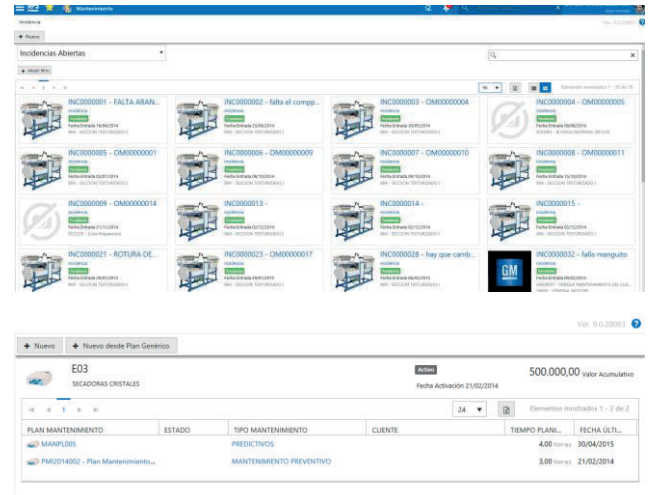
Mantenimiento

Incidencia

+ Nuevo

Incidencias Abiertas

+ Añadir filtro

INC0000001 - FALTA ARAN...
Incidencia
Fecha Entrada 16/04/2014

INC0000002 - falta el comp...
Incidencia
Fecha Entrada 23/04/2014

INC0000003 - OM00000004
Incidencia
Fecha Entrada 30/05/2014

INC0000004 - OM00000005
Incidencia
Fecha Entrada 06/06/2014

INC0000005 - OM00000001
Incidencia
Fecha Entrada 03/07/2014

INC0000006 - OM00000009
Incidencia

INC0000007 - OM00000010
Incidencia

INC0000008 - OM00000011
Incidencia

INC0000009 - OM00000014
Incidencia

INC0000013 -
Incidencia

INC0000014 -
Incidencia

INC0000015 -
Incidencia

INC0000021 - ROTURA DE...
Incidencia

INC0000023 - OM00000017
Incidencia

INC0000028 - hay que camb...
Incidencia

INC0000032 - falla manguito
Incidencia

GM

Ver. 9.0.20083

+ Nuevo | + Nuevo desde Plan Genérico

E03
SECADORAS CRISTALES

Activo
Fecha Activación 21/02/2014

500.000,00 Valor Acumulativo

1

24

Elementos mostrados 1 - 2 de 2

| PLAN MANTENIMIENTO | ESTADO | TIPO MANTENIMIENTO | CLIENTE | TIEMPO PLANI... | FECHA ÚLTI... |
|---|---|---|---|---|---|
| MANPL005 | | PREDICTIVOS | | 4.00 horas | 30/04/2015 |
| PMI2014002 - Plan Mantenimiento... | | MANTENIMIENTO PREVENTIVO | | 3.00 horas | 21/02/2014 |